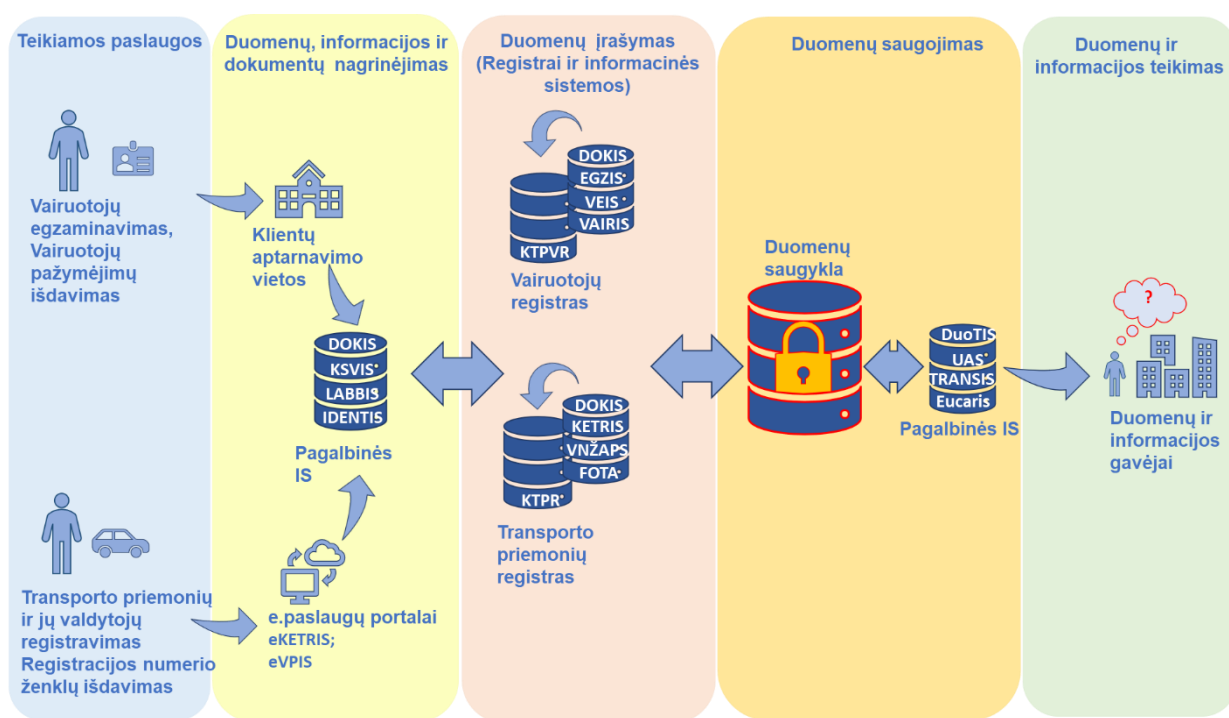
Teikiamos paslaugos

Duomenų, informacijos ir dokumentų nagrinėjimas

Duomenų įrašymas (Registrai ir informacinės sistemos)

Duomenų saugojimas

Duomenų ir informacijos teikimas

Vairuotojų egzaminavimas, Vairuotojų pažymėjimų išdavimas

Klientų aptarnavimo vietos

DOKIS
EGZIS
VEIS
VAIRIS
KTPVR

Vairuotojų registras

Duomenų saugykla

DOKIS
KSVIS
LABBIS
IDENTIS

Pagalbinės IS

DuoTIS
UAS
TRANSIS
Eucaris

Pagalbinės IS

?

Duomenų ir informacijos gavėjai

DOKIS
KETRIS
VNŽAPS
FOTA
KTPR

Transporto priemonių registras

Transporto priemonių ir jų valdytojų registravimas Registracijos numerio ženklų išdavimas

e.paslaugų portalai
eKETRIS;
eVPIS